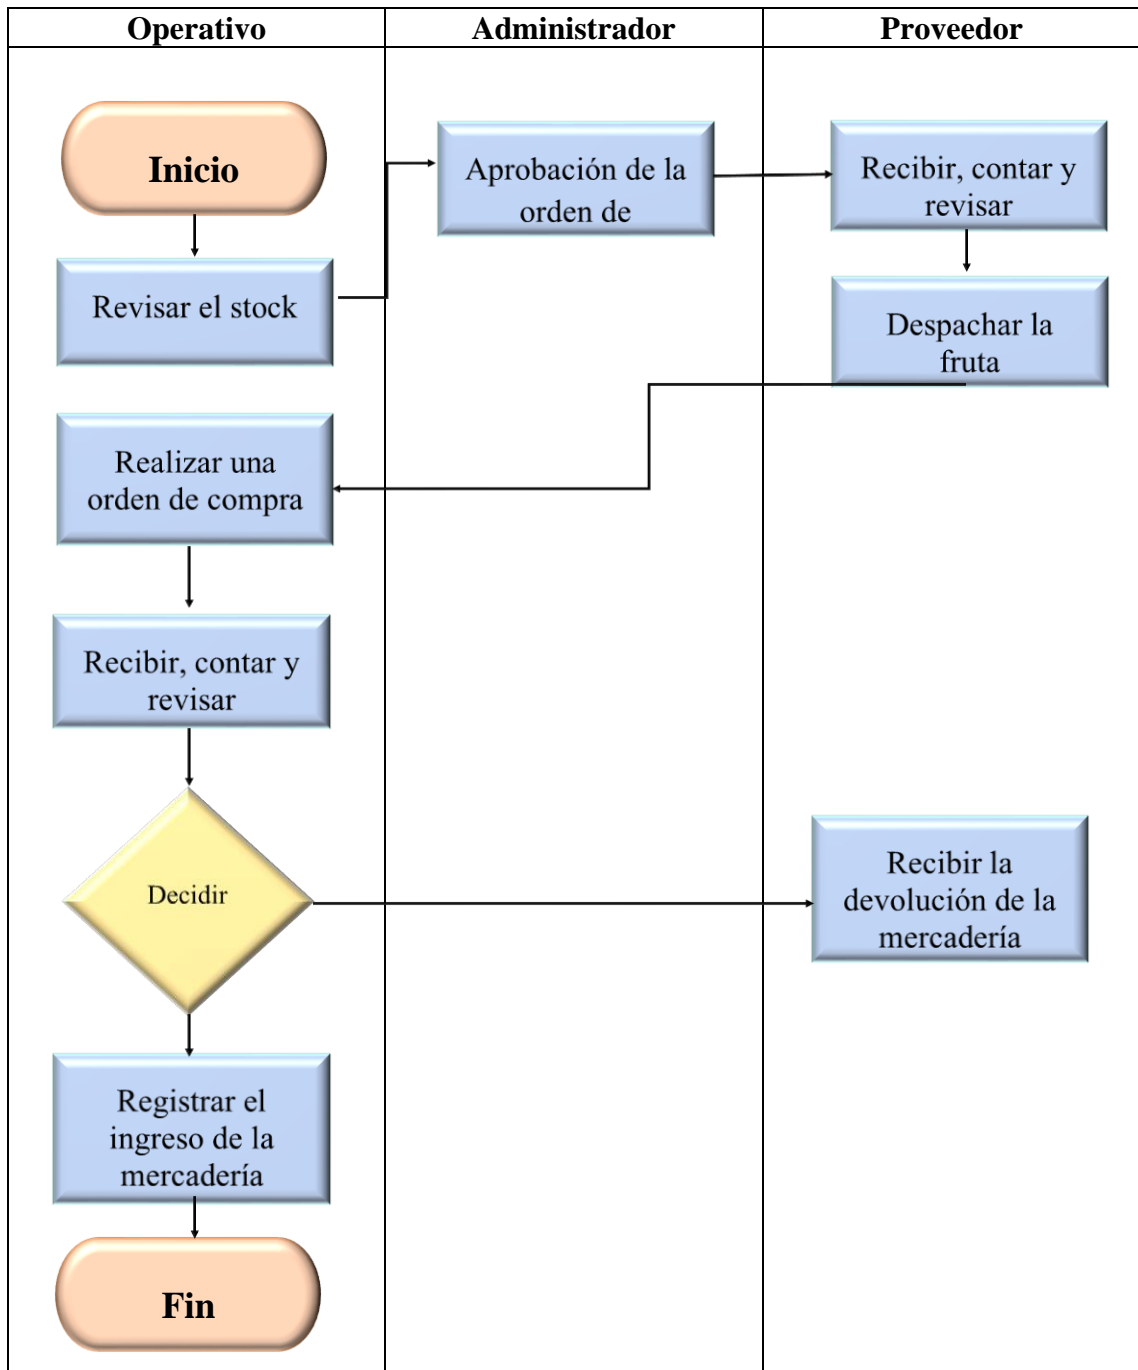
| Operativo | Administrador | Proveedor |
|---|---|---|

Inicio

Revisar el stock

Aprobación de la orden de

Recibir, contar y revisar

Despachar la fruta

Realizar una orden de compra

Recibir, contar y revisar

Decidir

Recibir la devolución de la mercadería

Registrar el ingreso de la mercadería

Fin